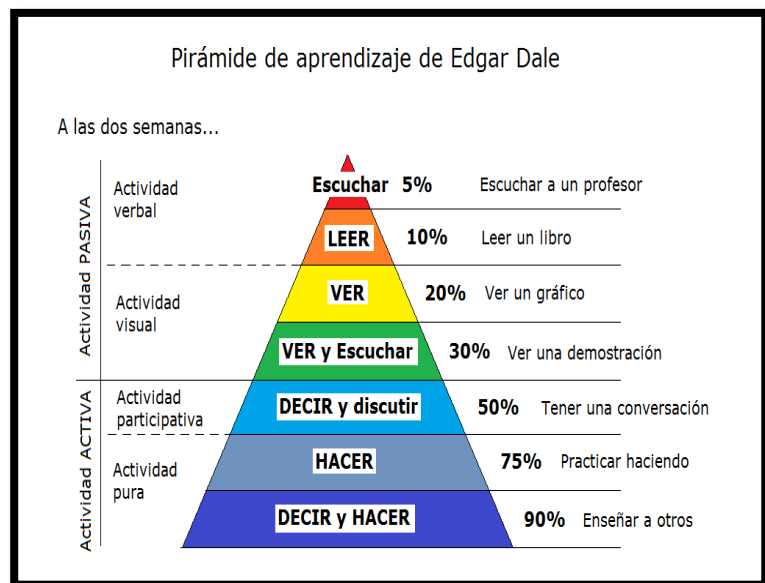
Pirámide de aprendizaje de Edgar Dale

A las dos semanas...

Actividad PASIVA

Actividad verbal

Actividad visual

Actividad ACTIVA

Actividad participativa

Actividad pura

Escuchar 5% Escuchar a un profesor

LEER 10% Leer un libro

VER 20% Ver un gráfico

VER y Escuchar 30% Ver una demostración

DECIR y discutir 50% Tener una conversación

HACER 75% Practicar haciendo

DECIR y HACER 90% Enseñar a otros